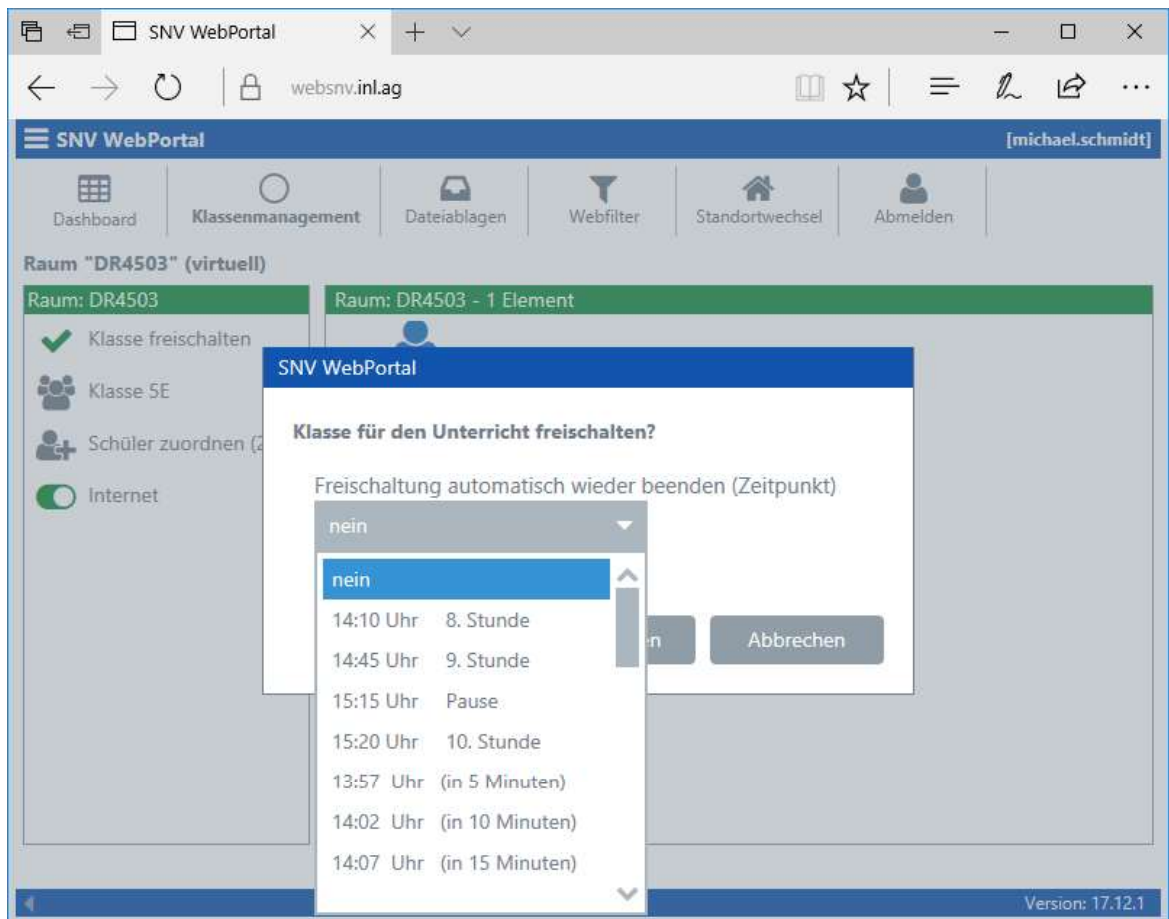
SNV WebPortal

websnv.inl.ag

SNV WebPortal [michael.schmidt]

Dashboard
Klassenmanagement
Dateiablagen
Webfilter
Standortwechsel
Abmelden

Raum "DR4503" (virtuell)

Raum: DR4503
Klasse freischalten
Klasse 5E
Schüler zuordnen (2
Internet

Raum: DR4503 - 1 Element

SNV WebPortal

Klasse für den Unterricht freischalten?

Freischaltung automatisch wieder beenden (Zeitpunkt)

nein

nein
14:10 Uhr 8. Stunde
14:45 Uhr 9. Stunde
15:15 Uhr Pause
15:20 Uhr 10. Stunde
13:57 Uhr (in 5 Minuten)
14:02 Uhr (in 10 Minuten)
14:07 Uhr (in 15 Minuten)

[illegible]n
Abbrechen

Version: 17.12.1